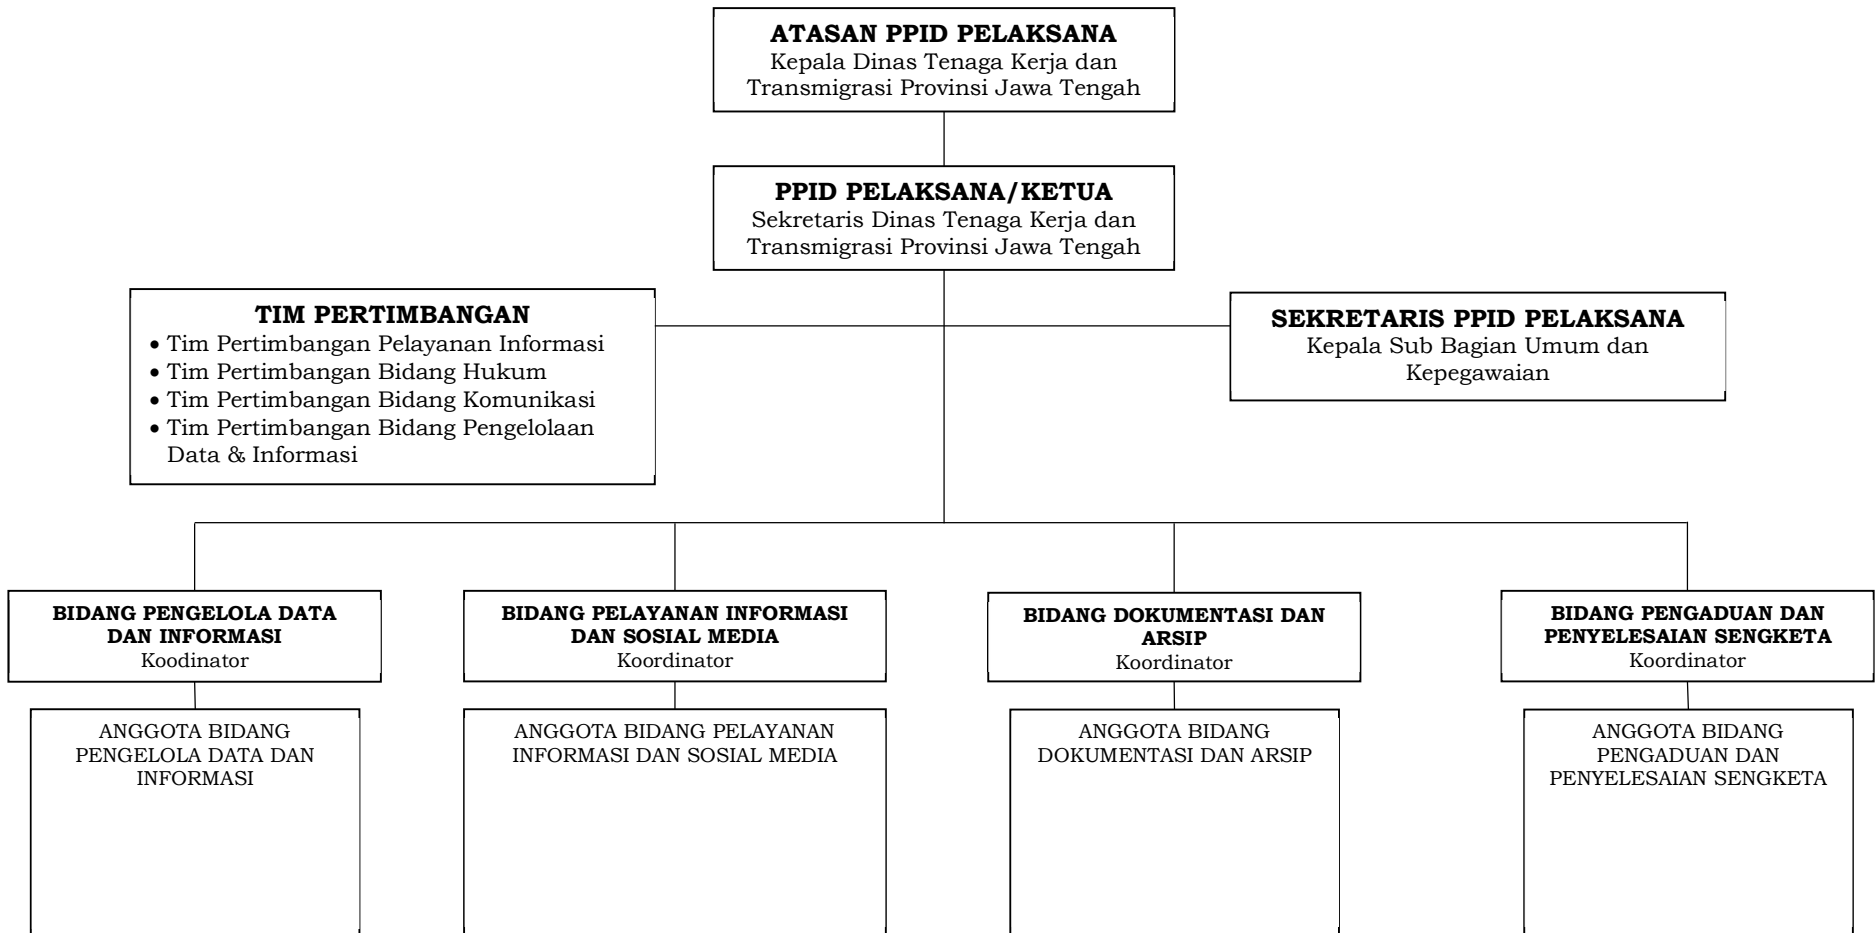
**ATASAN PPID PELAKSANA**
Kepala Dinas Tenaga Kerja dan Transmigrasi Provinsi Jawa Tengah

**PPID PELAKSANA/KETUA**
Sekretaris Dinas Tenaga Kerja dan Transmigrasi Provinsi Jawa Tengah

**TIM PERTIMBANGAN**
- Tim Pertimbangan Pelayanan Informasi
- Tim Pertimbangan Bidang Hukum
- Tim Pertimbangan Bidang Komunikasi
- Tim Pertimbangan Bidang Pengelolaan Data & Informasi

**SEKRETARIS PPID PELAKSANA**
Kepala Sub Bagian Umum dan Kepegawaian

**BIDANG PENGELOLA DATA DAN INFORMASI**
Koodinator

ANGGOTA BIDANG PENGELOLA DATA DAN INFORMASI

**BIDANG PELAYANAN INFORMASI DAN SOSIAL MEDIA**
Koordinator

ANGGOTA BIDANG PELAYANAN INFORMASI DAN SOSIAL MEDIA

**BIDANG DOKUMENTASI DAN ARSIP**
Koordinator

ANGGOTA BIDANG DOKUMENTASI DAN ARSIP

**BIDANG PENGADUAN DAN PENYELESAIAN SENGKETA**
Koordinator

ANGGOTA BIDANG PENGADUAN DAN PENYELESAIAN SENGKETA